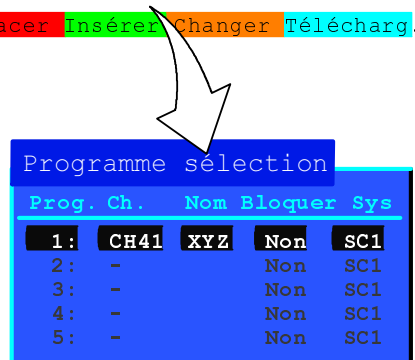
acer Insérer Changer Télécharg.

Programme sélection

| Prog. | Ch. | Nom | Bloquer | Sys |
|---|---|---|---|---|
| 1: | CH41 | XYZ | Non | SC1 |
| 2: | - | | Non | SC1 |
| 3: | - | | Non | SC1 |
| 4: | - | | Non | SC1 |
| 5: | - | | Non | SC1 |